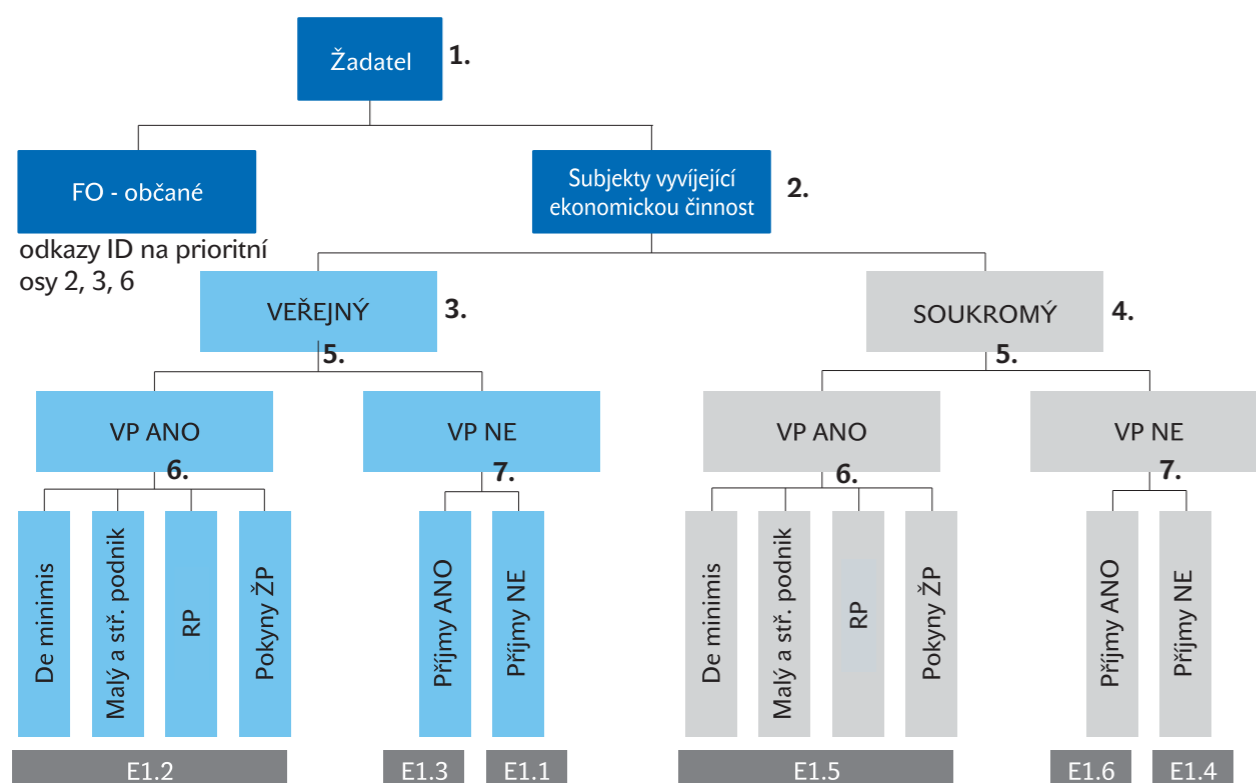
Žadatel 1.

FO - občané

odkazy ID na prioritní osy 2, 3, 6

Subjekty vyvíjející ekonomickou činnost 2.

VEŘEJNÝ 3.

5.

SOUKROMÝ 4.

5.

VP ANO

6.

VP NE

7.

VP ANO

6.

VP NE

7.

De minimis

Malý a stř. podnik

RP

Pokyny ŽP

Příjmy ANO

Příjmy NE

De minimis

Malý a stř. podnik

RP

Pokyny ŽP

Příjmy ANO

Příjmy NE

E1.2

E1.3

E1.1

E1.5

E1.6

E1.4